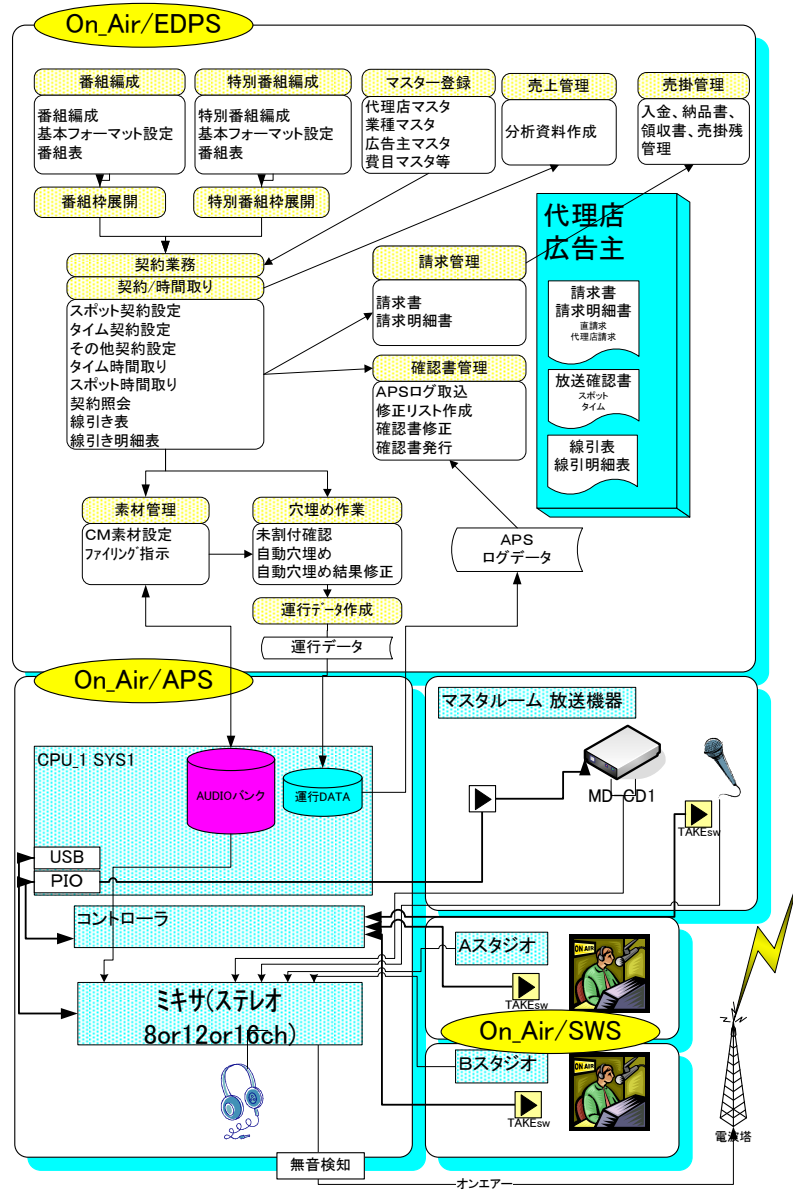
On_Air/EDPS

番組編成
番組編成
基本フォーマット設定
番組表

特別番組編成
特別番組編成
基本フォーマット設定
番組表

マスター登録
代理店マスタ
業種マスタ
広告主マスタ
費目マスタ等

売上管理
分析資料作成

売掛管理
入金、納品書、領収書、売掛残管理

番組枠展開

特別番組枠展開

代理店
広告主

請求書
請求明細書
直請求
代理店請求

放送確認書
スポット
タイム

線引表
線引明細表

契約業務
契約/時間取り
スポット契約設定
タイム契約設定
その他契約設定
タイム時間取り
スポット時間取り
契約照会
線引き表
線引き明細表

請求管理
請求書
請求明細書

確認書管理
APSログ取込
修正リスト作成
確認書修正
確認書発行

素材管理
CM素材設定
ﾌｧｲﾘﾝｸﾞ指示

穴埋め作業
未割付確認
自動穴埋め
自動穴埋め結果修正

APS
ログデータ

運行ﾃﾞｰﾀ作成
運行データ

On_Air/APS

マスタルーム 放送機器

CPU_1 SYS1
AUDIOバンク
運行DATA

MD CD1
TAKEsw

USB
PIO

コントローラ

Aスタジオ
TAKEsw

ミキサ(ステレオ
8or12or16ch)

On_Air/SWS

Bスタジオ
TAKEsw

電波塔

無音検知
オンエアー